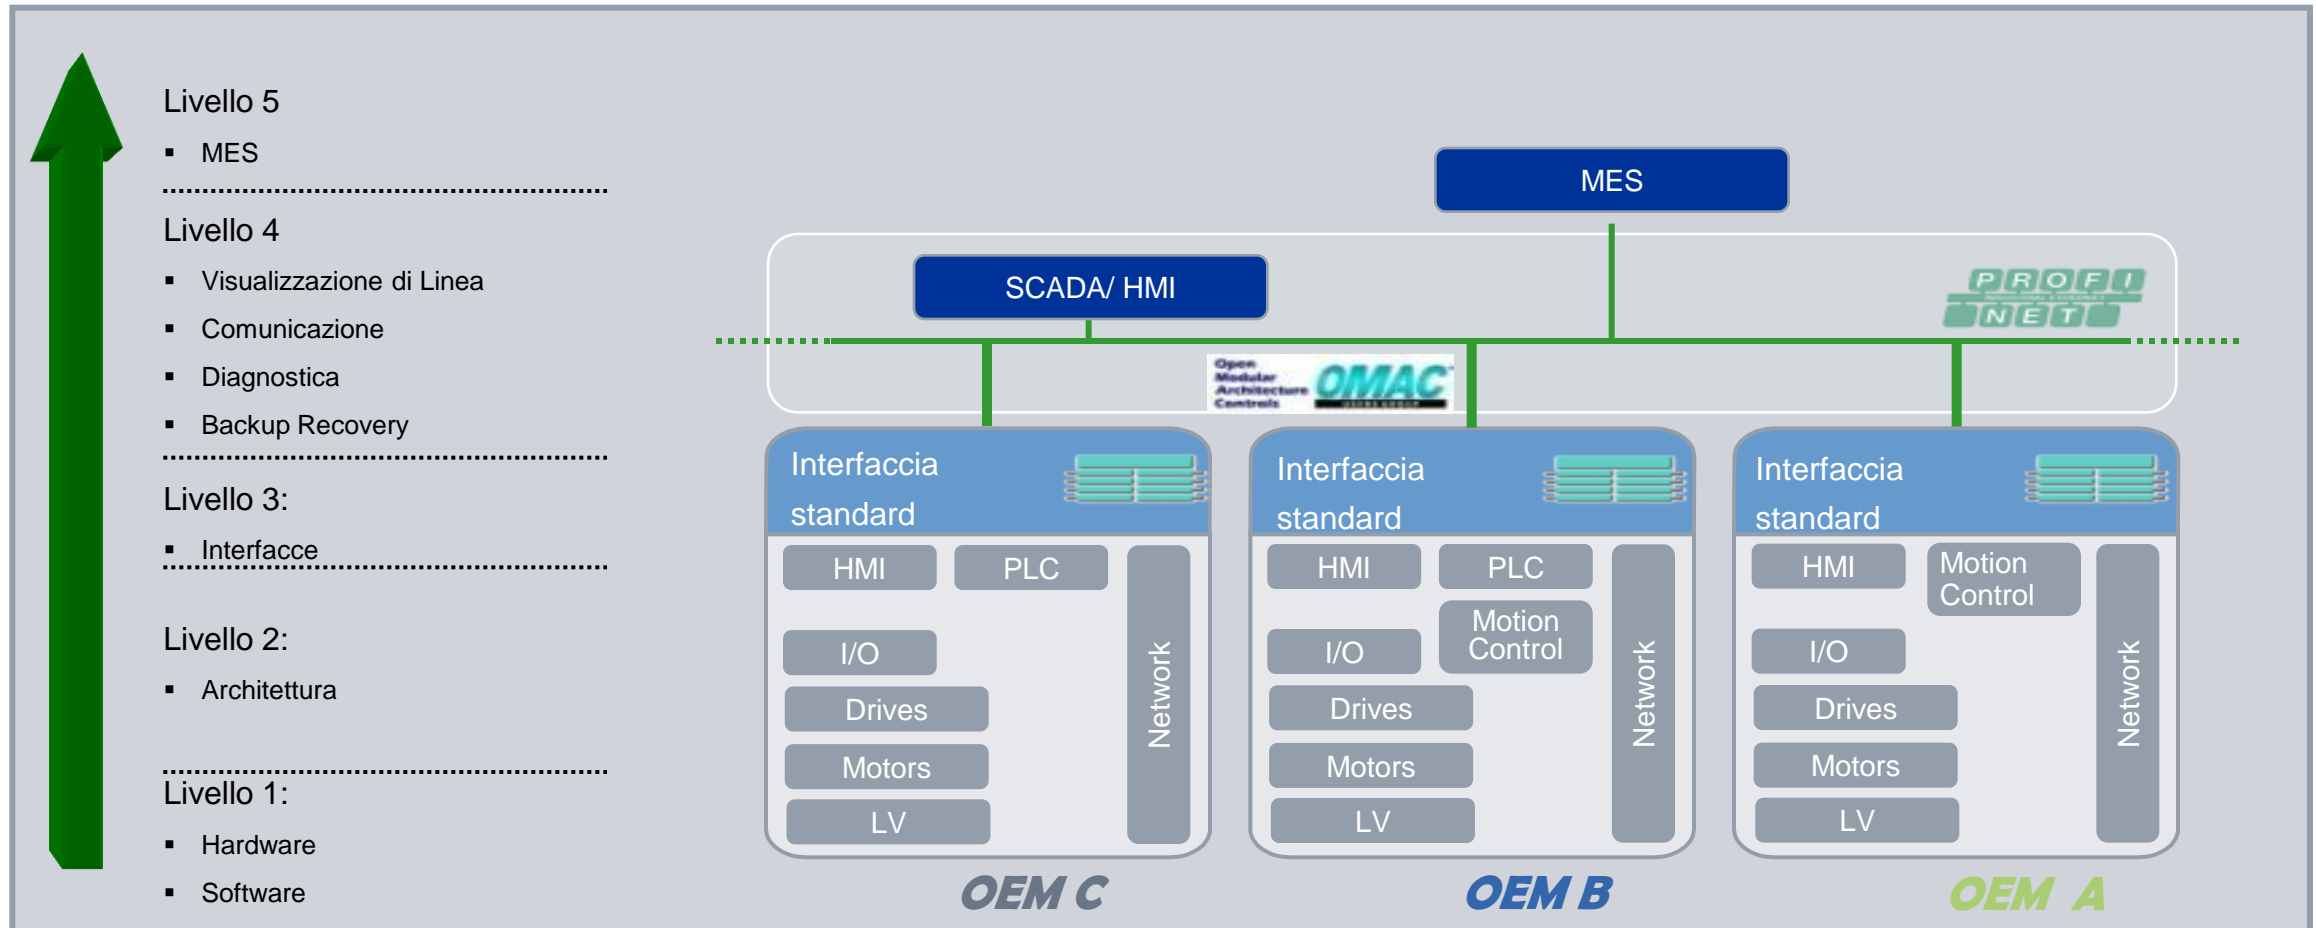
Livello 5

- MES

Livello 4

- Visualizzazione di Linea
- Comunicazione
- Diagnostica
- Backup Recovery

Livello 3:

- Interfacce

Livello 2:

- Architettura

Livello 1:

- Hardware
- Software

MES

SCADA/ HMI

PROFI NET

Open Modular Architecture Controls OMAC

Interfaccia standard

HMI PLC

I/O

Drives

Motors

LV

Network

Interfaccia standard

HMI PLC

Motion Control

I/O

Drives

Motors

LV

Network

Interfaccia standard

HMI

Motion Control

I/O

Drives

Motors

LV

Network

OEM C

OEM B

OEM A